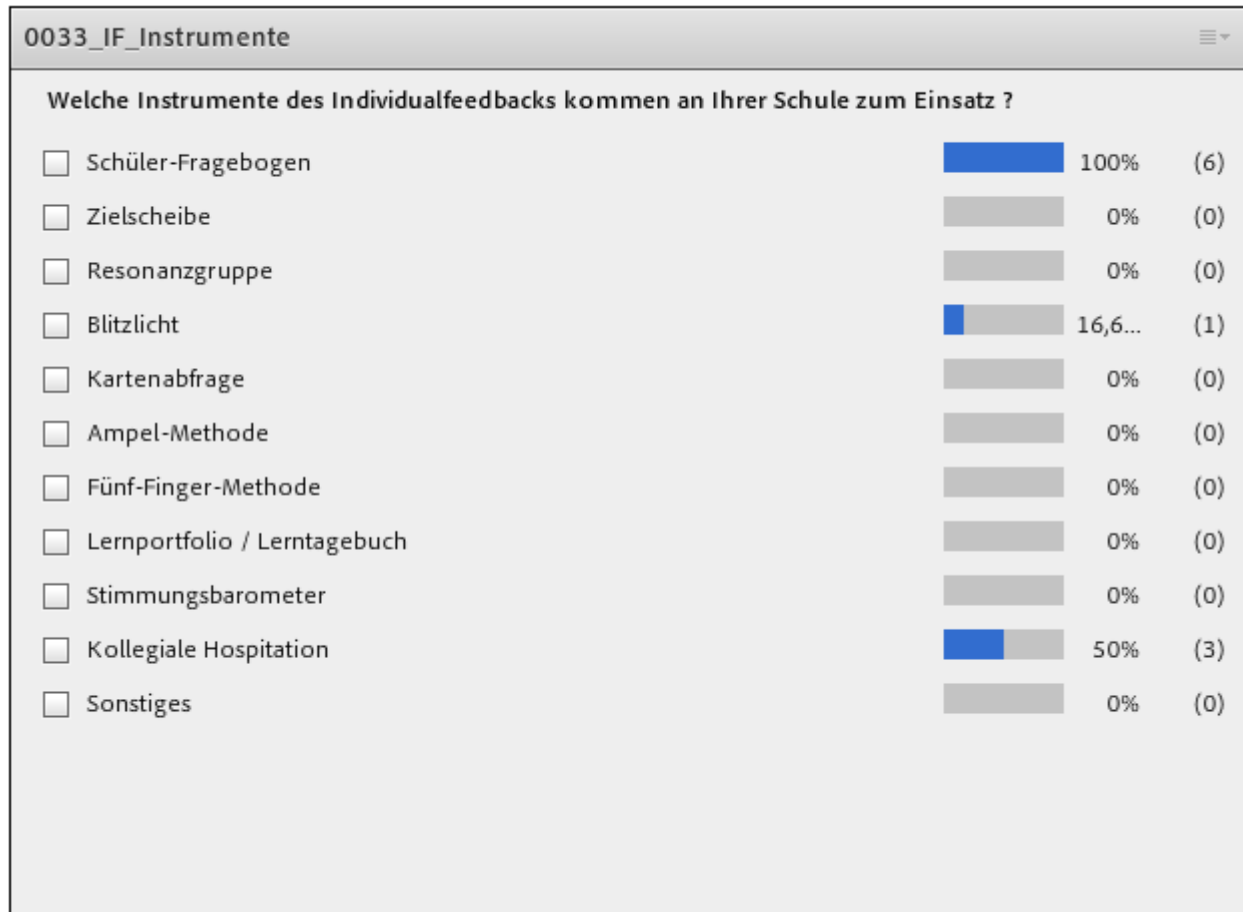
0033_IF_Instrumente

Welche Instrumente des Individualfeedbacks kommen an Ihrer Schule zum Einsatz ?

| | | |
|---|---|---|
| Schüler-Fragebogen | 100% | (6) |
| Zielscheibe | 0% | (0) |
| Resonanzgruppe | 0% | (0) |
| Blitzlicht | 16,6... | (1) |
| Kartenabfrage | 0% | (0) |
| Ampel-Methode | 0% | (0) |
| Fünf-Finger-Methode | 0% | (0) |
| Lernportfolio / Lerntagebuch | 0% | (0) |
| Stimmungsbarometer | 0% | (0) |
| Kollegiale Hospitation | 50% | (3) |
| Sonstiges | 0% | (0) |